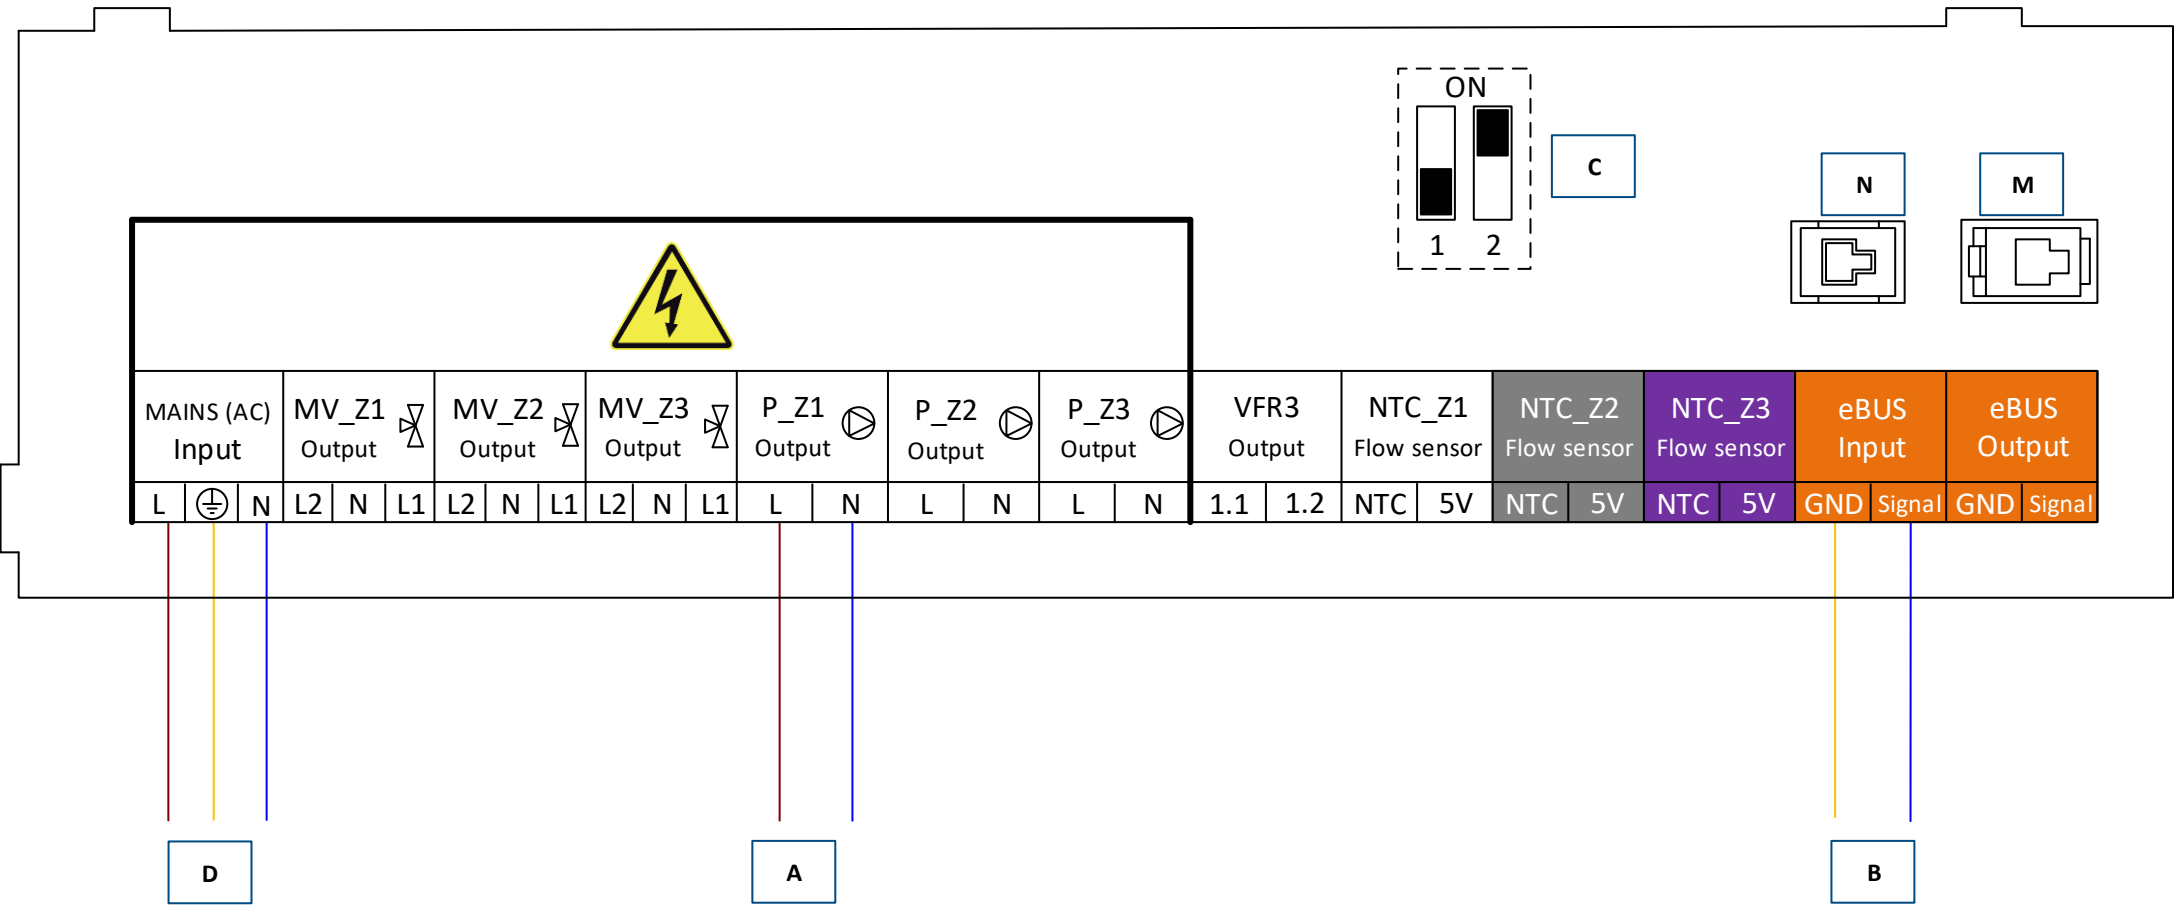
ON

1 2

C

N

M

| MAINS (AC) Input | | | MV_Z1 Output | | | MV_Z2 Output | | | MV_Z3 Output | | | P_Z1 Output | | P_Z2 Output | | P_Z3 Output | | VFR3 Output | | NTC_Z1 Flow sensor | | NTC_Z2 Flow sensor | | NTC_Z3 Flow sensor | | eBUS Input | | eBUS Output | |
|---|---|---|---|---|---|---|---|---|---|---|---|---|---|---|---|---|---|---|---|---|---|---|---|---|---|---|---|---|---|
| L | ⏚ | N | L2 | N | L1 | L2 | N | L1 | L2 | N | L1 | L | N | L | N | L | N | 1.1 | 1.2 | NTC | 5V | NTC | 5V | NTC | 5V | GND | Signal | GND | Signal |

D

A

B